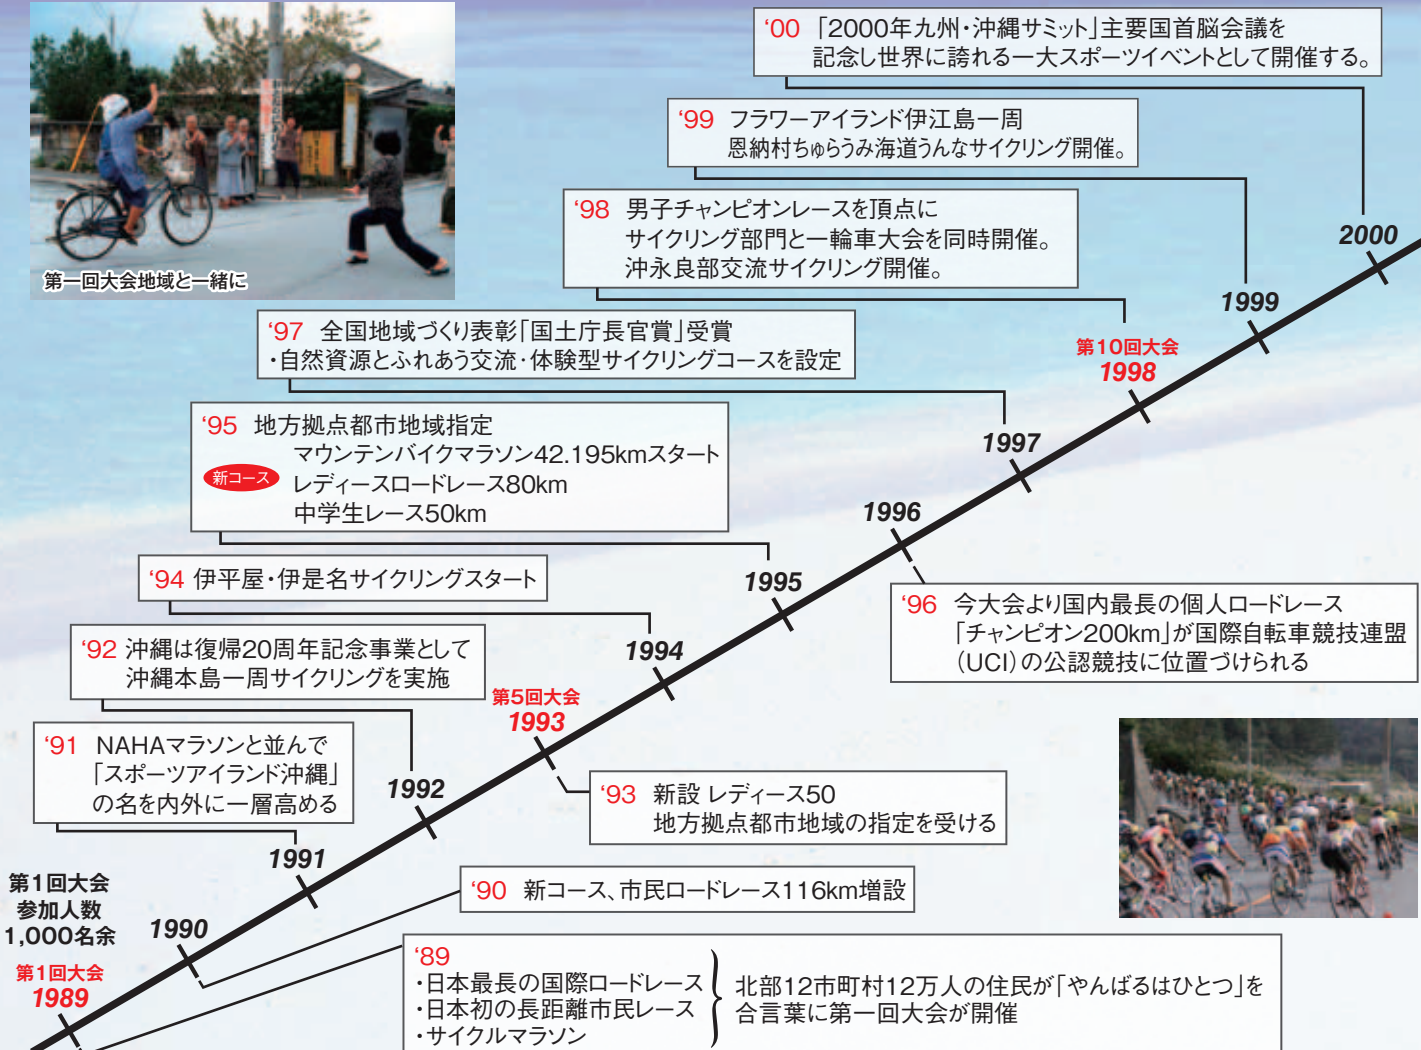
第一回大会地域と一緒に

'00 「2000年九州・沖縄サミット」主要国首脳会議を記念し世界に誇れる一大スポーツイベントとして開催する。

'99 フラワーアイランド伊江島一周
恩納村ちゅらうみ海道うんなサイクリング開催。

'98 男子チャンピオンレースを頂点に
サイクリング部門と一輪車大会を同時開催。
沖永良部交流サイクリング開催。

2000

1999

'97 全国地域づくり表彰「国土庁長官賞」受賞
・自然資源とふれあう交流・体験型サイクリングコースを設定

第10回大会
1998

'95 地方拠点都市地域指定
新コース
マウンテンバイクマラソン42.195kmスタート
レディースロードレース80km
中学生レース50km

1997

1996

'94 伊平屋・伊是名サイクリングスタート

1995

'96 今大会より国内最長の個人ロードレース「チャンピオン200km」が国際自転車競技連盟(UCI)の公認競技に位置づけられる

'92 沖縄は復帰20周年記念事業として
沖縄本島一周サイクリングを実施

1994

第5回大会
1993

'91 NAHAマラソンと並んで
「スポーツアイランド沖縄」
の名を内外に一層高める

1992

'93 新設 レディース50
地方拠点都市地域の指定を受ける

1991

第1回大会
参加人数
1,000名余

'90 新コース、市民ロードレース116km増設

1990

第1回大会
1989

'89
・日本最長の国際ロードレース
・日本初の長距離市民レース
・サイクルマラソン
北部12市町村12万人の住民が「やんばるはひとつ」を合言葉に第一回大会が開催